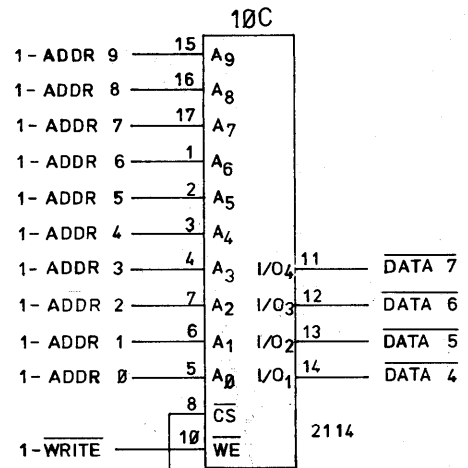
1ØC

1- ADDR 9 15 $A_9$
1- ADDR 8 16 $A_8$
1- ADDR 7 17 $A_7$
1- ADDR 6 1 $A_6$
1- ADDR 5 2 $A_5$
1- ADDR 4 3 $A_4$
1- ADDR 3 4 $A_3$
1- ADDR 2 7 $A_2$
1- ADDR 1 6 $A_1$
1- ADDR Ø 5 $A_Ø$
8 $\overline{CS}$
1-$\overline{WRITE}$ 1Ø $\overline{WE}$

$I/O_4$ 11 $\overline{DATA\ 7}$
$I/O_3$ 12 $\overline{DATA\ 6}$
$I/O_2$ 13 $\overline{DATA\ 5}$
$I/O_1$ 14 $\overline{DATA\ 4}$

2114